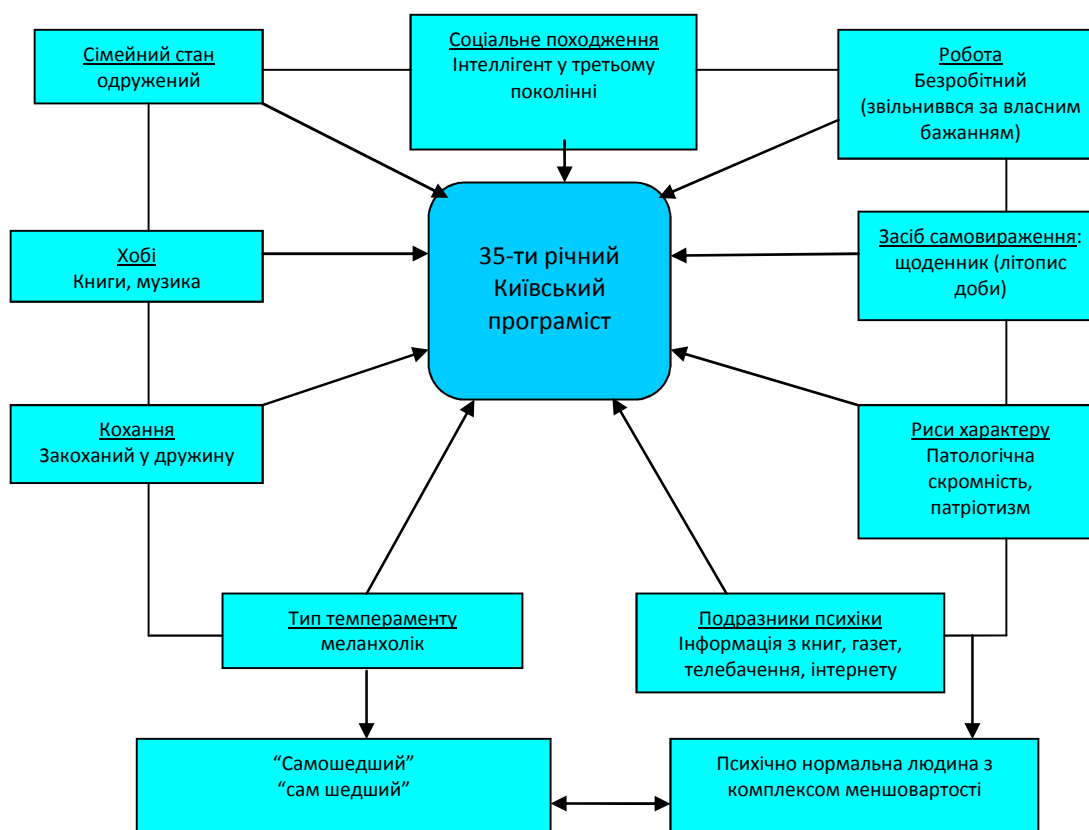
Сімейний стан
одружений

Соціальне походження
Інтеллігент у третьому поколінні

Робота
Безробітний (звільнився за власним бажанням)

Хобі
Книги, музика

35-ти річний Київський програміст

Засіб самовираження:
щоденник (літопис доби)

Кохання
Закоханий у дружину

Риси характеру
Патологічна скромність, патріотизм

Тип темпераменту
меланхолік

Подразники психіки
Інформація з книг, газет, телебачення, інтернету

“Самошедший”
“сам шедший”

Психічно нормальна людина з комплексом меншовартості